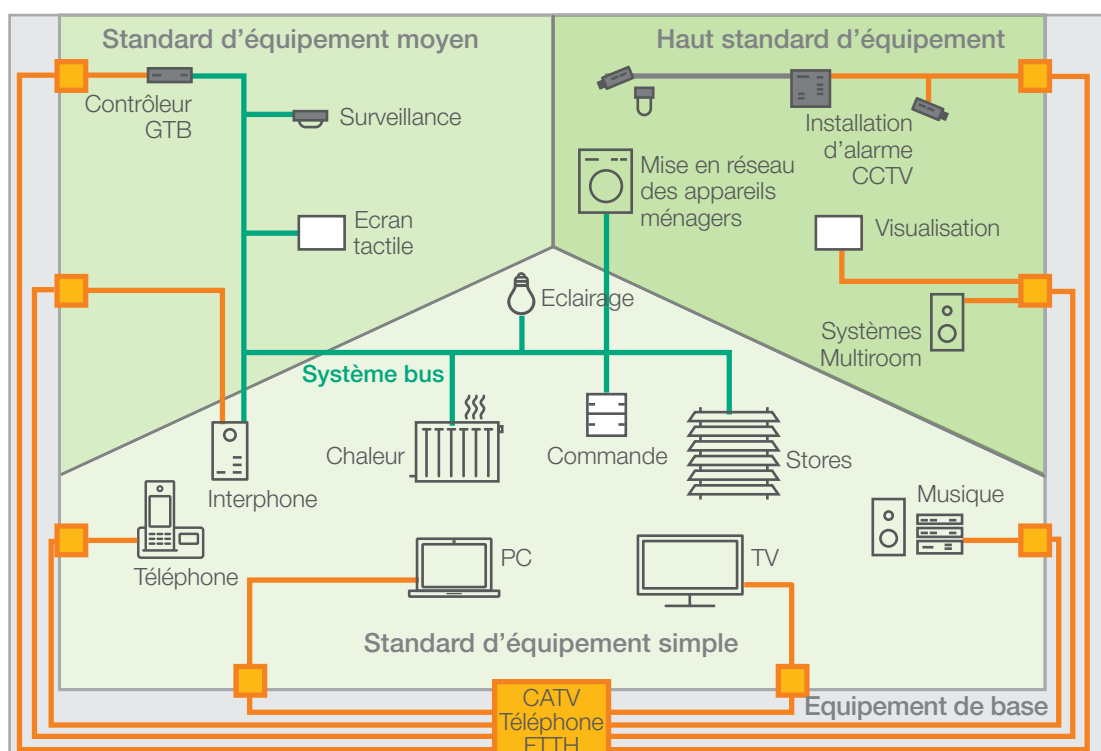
Standard d'équipement moyen

Haut standard d'équipement

Contrôleur GTB

Surveillance

Installation d'alarme CCTV

Mise en réseau des appareils ménagers

Ecran tactile

Visualisation

Eclairage

Systèmes Multiroom

Système bus

Chaleur

Commande

Stores

Interphone

Musique

Téléphone

PC

TV

Standard d'équipement simple

CATV
Téléphone
FTTH

Equipement de base